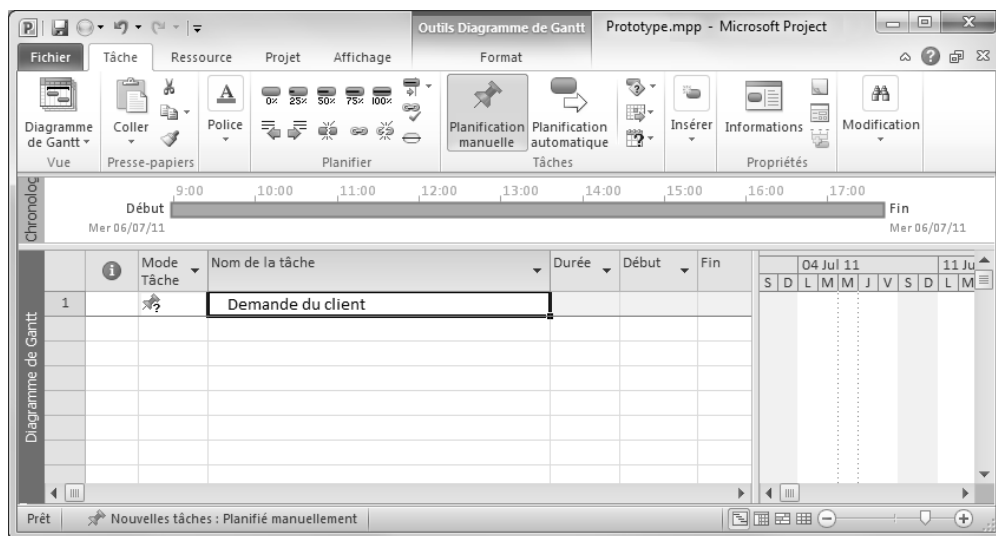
Outils Diagramme de Gantt Prototype.mpp - Microsoft Project

Fichier Tâche Ressource Projet Affichage Format

Diagramme de Gantt
Vue

Coller
Presse-papiers

Police

0% 25% 50% 75% 100%
Planifier

Planification manuelle Planification automatique
Tâches

Insérer

Informations
Propriétés

Modification

Chronologie

9:00 10:00 11:00 12:00 13:00 14:00 15:00 16:00 17:00

Début Fin
Mer 06/07/11 Mer 06/07/11

Diagramme de Gantt

| | | Mode Tâche | Nom de la tâche | Durée | Début | Fin |
|---|---|---|---|---|---|---|
| 1 | | | Demande du client | | | |

04 Jul 11 11 Ju
S D L M M J V S D L M

Prêt Nouvelles tâches : Planifié manuellement